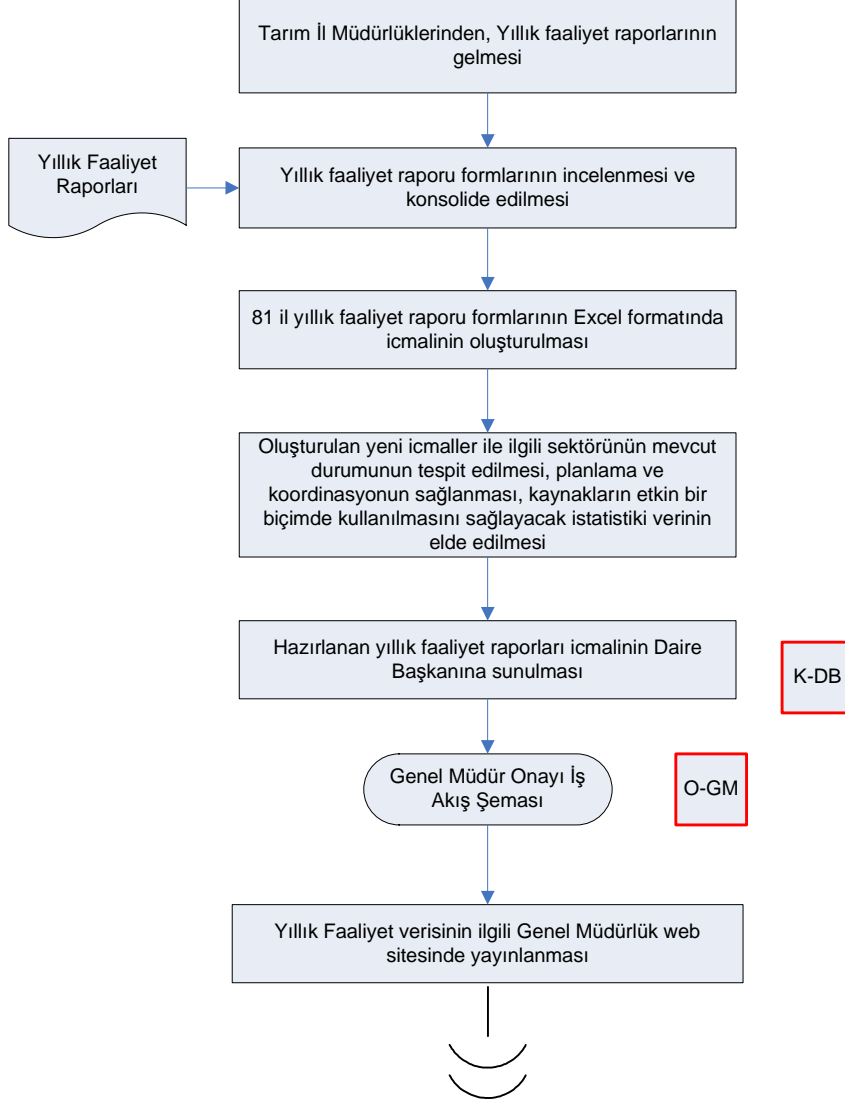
Tarım İl Müdürlüklerinden, Yıllık faaliyet raporlarının gelmesi

Yıllık Faaliyet Raporları

Yıllık faaliyet raporu formlarının incelenmesi ve konsolide edilmesi

81 il yıllık faaliyet raporu formlarının Excel formatında icmalinin oluşturulması

Oluşturulan yeni icmaller ile ilgili sektörünün mevcut durumunun tespit edilmesi, planlama ve koordinasyonun sağlanması, kaynakların etkin bir biçimde kullanılmasını sağlayacak istatistiki verinin elde edilmesi

Hazırlanan yıllık faaliyet raporları icmalinin Daire Başkanına sunulması

K-DB

Genel Müdür Onayı İş Akış Şeması

O-GM

Yıllık Faaliyet verisinin ilgili Genel Müdürlük web sitesinde yayınlanması